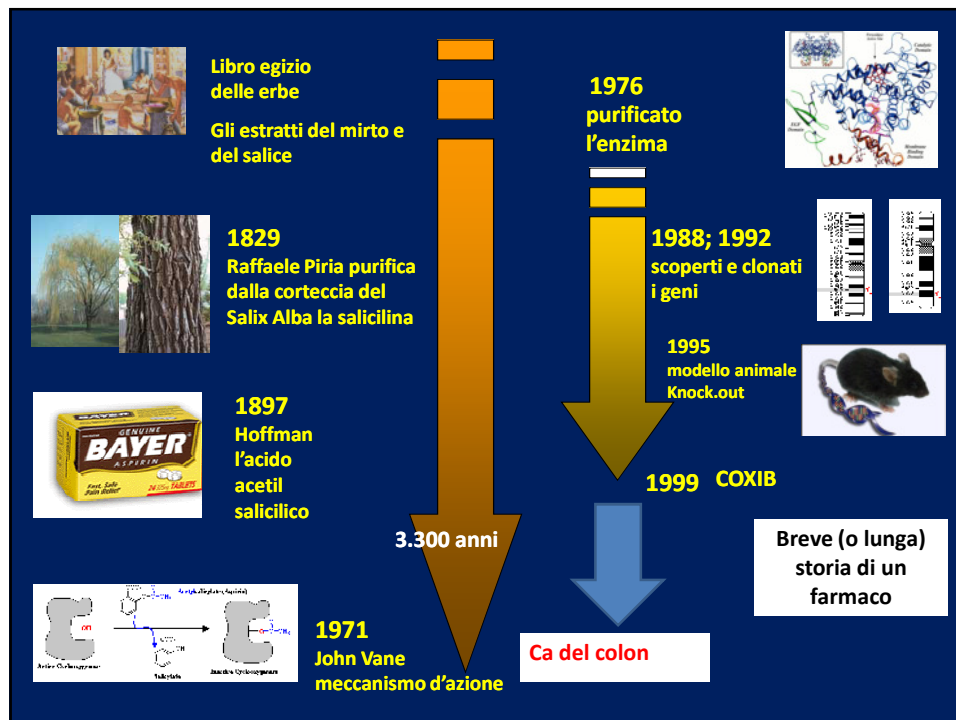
Libro egizio delle erbe

Gli estratti del mirto e del salice

1829
Raffaele Piria purifica dalla corteccia del Salix Alba la salicilina

BAYER
GENUINE
ASPIRIN

1897
Hoffman l'acido acetil salicilico

3.300 anni

1971
John Vane meccanismo d'azione

1976
purificato l'enzima

1988; 1992
scoperti e clonati i geni

1995
modello animale Knock.out

1999 COXIB

Ca del colon

Breve (o lunga) storia di un farmaco